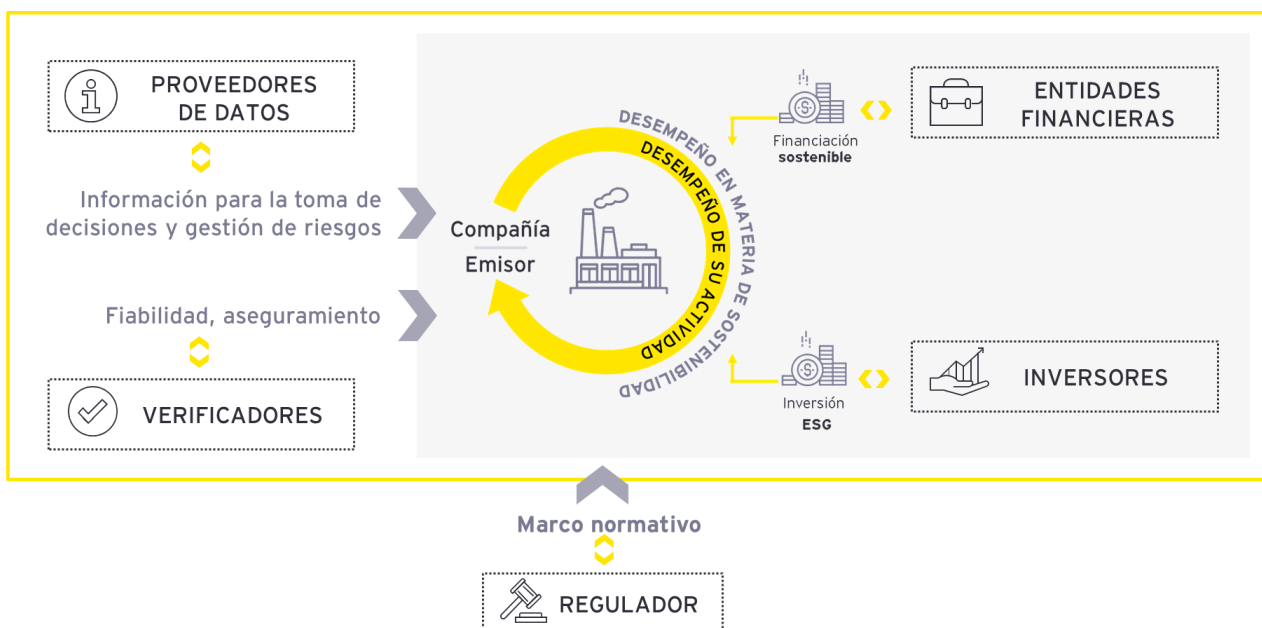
PROVEEDORES DE DATOS

Información para la toma de decisiones y gestión de riesgos

Fiabilidad, aseguramiento

VERIFICADORES

Compañía

Emisor

DESEMPEÑO DE SU ACTIVIDAD

DESEMPEÑO EN MATERIA DE SOSTENIBILIDAD

Financiación sostenible

ENTIDADES FINANCIERAS

Inversión ESG

INVERSORES

Marco normativo

REGULADOR